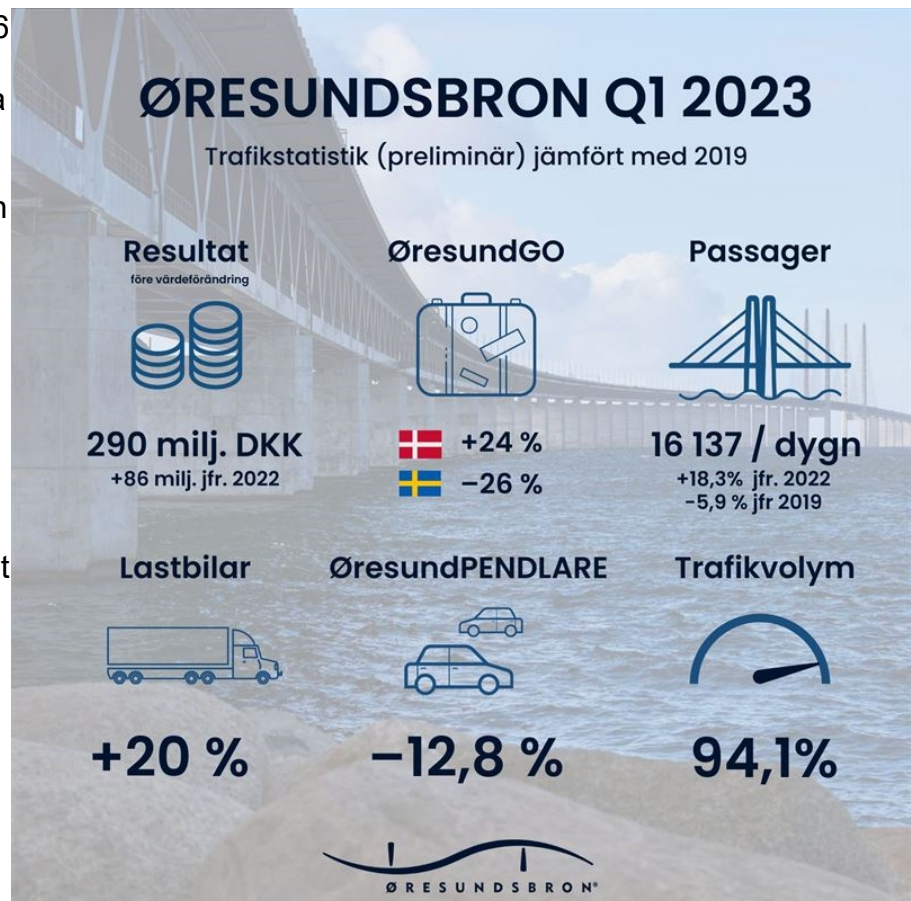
ØRESUNDSBRON Q1 2023

Trafikstatistik (preliminär) jämfört med 2019

Resultat
före värdeförändring

290 milj. DKK
+86 milj. jfr. 2022

ØresundGO

+24 %
−26 %

Passager

16 137 / dygn
+18,3% jfr. 2022
-5,9 % jfr 2019

Lastbilar

+20 %

ØresundPENDLARE

−12,8 %

Trafikvolym

94,1%

ØRESUNDSBRON